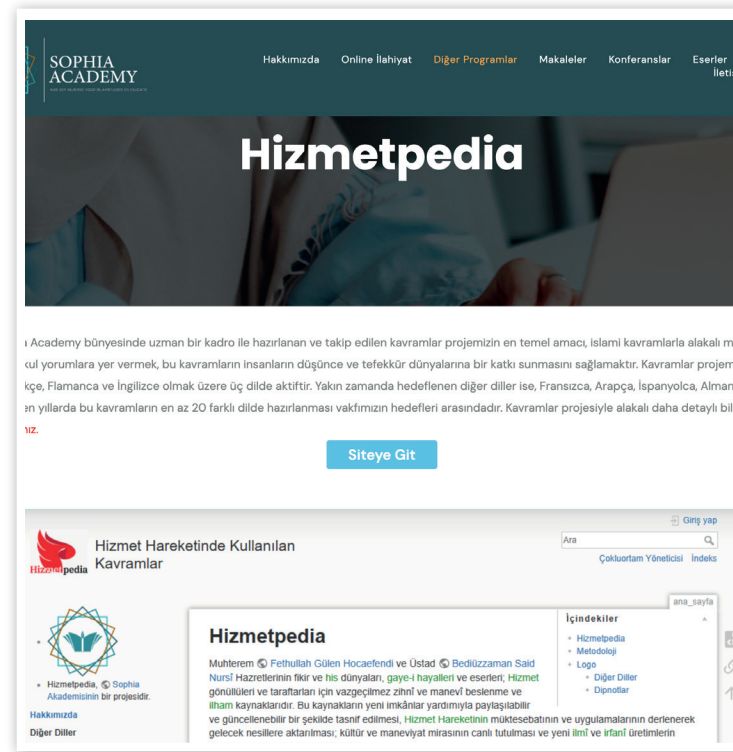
SOPHIA ACADEMY

Hakkımızda Online İlahiyat Diğer Programlar Makaleler Konferanslar Eserler İletiş

Hizmetpedia

ı Academy bünyesinde uzman bir kadro ile hazırlanan ve takip edilen kavramlar projemizin en temel amacı, islami kavramlarla alakalı m ıkul yorumlara yer vermek, bu kavramların insanların düşünce ve tefekkür dünyalarına bir katkı sunmasını sağlamaktır. Kavramlar projem ıkçe, Flamanca ve İngilizce olmak üzere üç dilde aktiftir. Yakın zamanda hedeflenen diğer diller ise, Fransızca, Arapça, İspanyolca, Alman en yıllarda bu kavramların en az 20 farklı dilde hazırlanması vakfımızın hedefleri arasındadır. Kavramlar projesiyle alakalı daha detaylı bil ıız.

Siteye Git

Hizmetpedia

Hizmet Hareketinde Kullanılan Kavramlar

Giriş yap

Ara

Çokluortam Yöneticisi İndeks

ana_sayfa

Hizmetpedia, Sophia Akademisinin bir projesidir.

Hakkımızda

Diğer Diller

Hizmetpedia

Muhterem Fethullah Gülen Hocaefendi ve Üstad Bediüzzaman Said Nursî Hazretlerinin fikir ve his dünyaları, gaye-i hayalleri ve eserleri; Hizmet gönüllüleri ve taraftarları için vazgeçilmez zihnî ve manevî beslenme ve ilham kaynaklarıdır. Bu kaynakların yeni imkânlar yardımıyla paylaşılabilir ve güncellenebilir bir şekilde tasnif edilmesi, Hizmet Hareketinin müktesebatının ve uygulamalarının derlenerek gelecek nesillere aktarılması; kültür ve maneviyat mirasının canlı tutulması ve yeni ilmî ve irfanî üretimlerin

İçindekiler
Hizmetpedia
Metodoloji
Logo
Diğer Diller
Dipnotlar